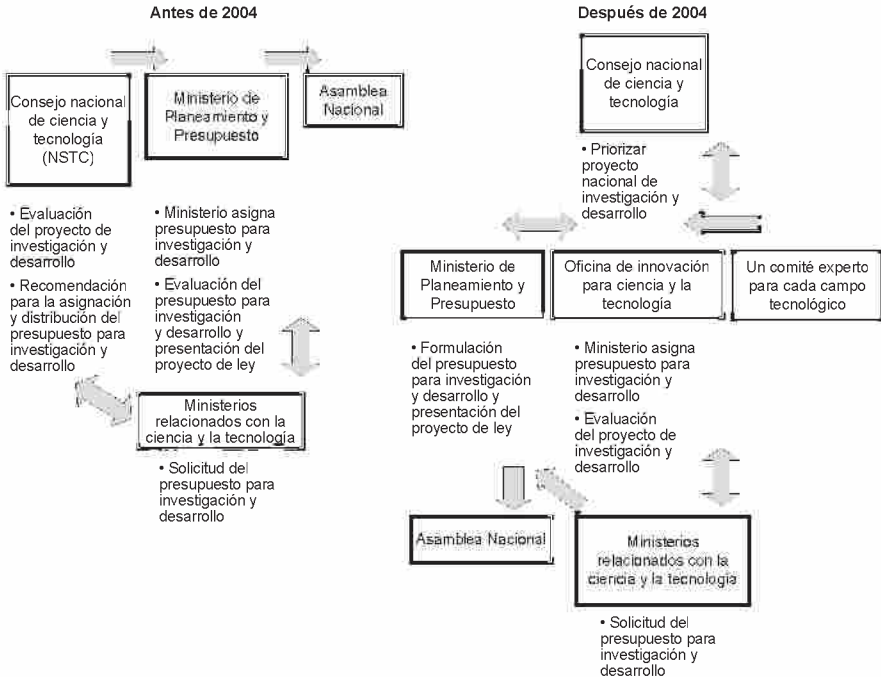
Antes de 2004

Consejo nacional de ciencia y tecnología (NSTC)

Ministerio de Planeamiento y Presupuesto

Asamblea Nacional

• Evaluación del proyecto de investigación y desarrollo
• Recomendación para la asignación y distribución del presupuesto para investigación y desarrollo

• Ministerio asigna presupuesto para investigación y desarrollo
• Evaluación del presupuesto para investigación y desarrollo y presentación del proyecto de ley

Ministerios relacionados con la ciencia y la tecnología

• Solicitud del presupuesto para investigación y desarrollo

Después de 2004

Consejo nacional de ciencia y tecnología

• Priorizar proyecto nacional de investigación y desarrollo

Ministerio de Planeamiento y Presupuesto

Oficina de innovación para ciencia y la tecnología

Un comité experto para cada campo tecnológico

• Formulación del presupuesto para investigación y desarrollo y presentación del proyecto de ley

• Ministerio asigna presupuesto para investigación y desarrollo
• Evaluación del proyecto de investigación y desarrollo

Asamblea Nacional

Ministerios relacionados con la ciencia y la tecnología

• Solicitud del presupuesto para investigación y desarrollo